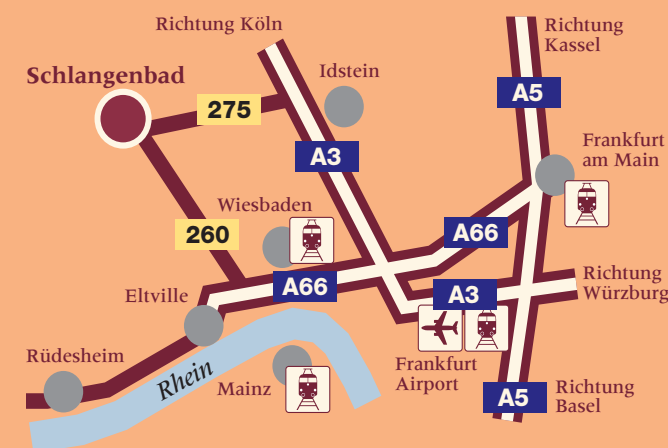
Richtung Köln

Richtung Kassel

Schlangenbad

Idstein

275

A5

A3

Frankfurt am Main

Wiesbaden

260

A66

A66

Richtung Würzburg

Eltville

A3

Rüdesheim

Frankfurt Airport

Rhein

Mainz

Richtung Basel

A5